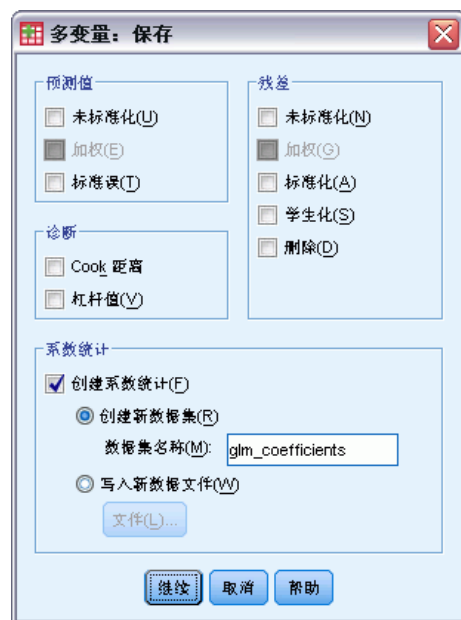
多变量：保存

预测值
未标准化(U)
加权(E)
标准误(T)

残差
未标准化(N)
加权(G)
标准化(A)
学生化(S)
删除(D)

诊断
Cook 距离
杠杆值(V)

系数统计
创建系数统计(F)
创建新数据集(R)
数据集名称(M): glm_coefficients
写入新数据文件(W)
文件(L)...

继续 取消 帮助